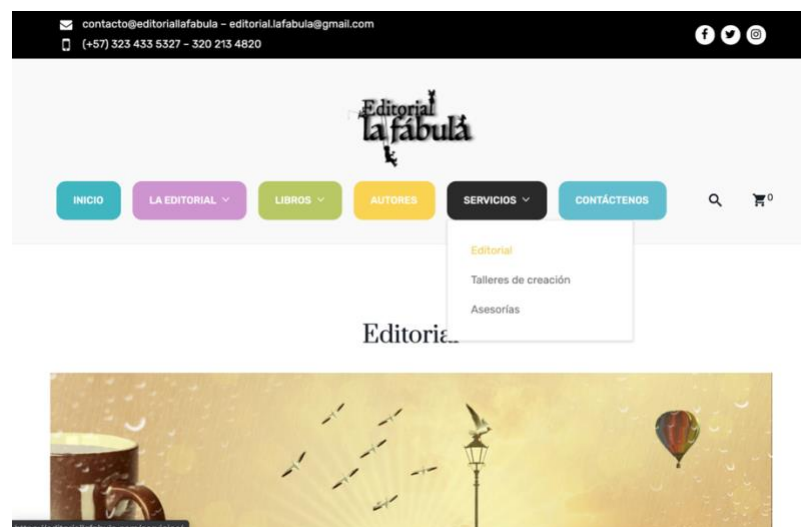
contacto@editoriallafabula – editorial.lafabula@gmail.com
(+57) 323 433 5327 – 320 213 4820

Editorial la fábula

INICIO
LA EDITORIAL
LIBROS
AUTORES
SERVICIOS
CONTÁCTENOS

0

Editorial
Talleres de creación
Asesorías

Editoria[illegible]

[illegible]